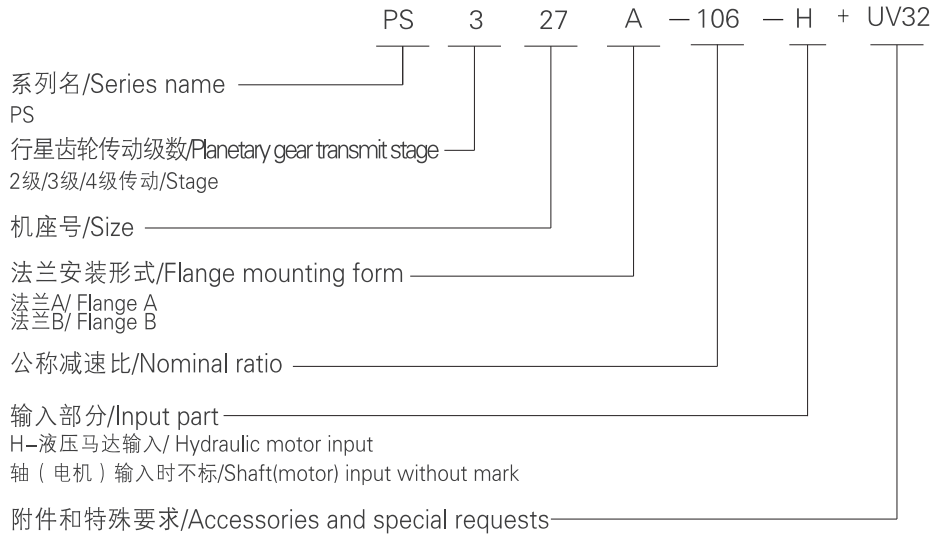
PS 3 27 A —106 — H + UV32

系列名/Series name
PS

行星齿轮传动级数/Planetary gear transmit stage
2级/3级/4级传动/Stage

机座号/Size

法兰安装形式/Flange mounting form
法兰A/ Flange A
法兰B/ Flange B

公称减速比/Nominal ratio

输入部分/Input part
H–液压马达输入/ Hydraulic motor input
轴（电机）输入时不标/Shaft(motor) input without mark

附件和特殊要求/Accessories and special requests